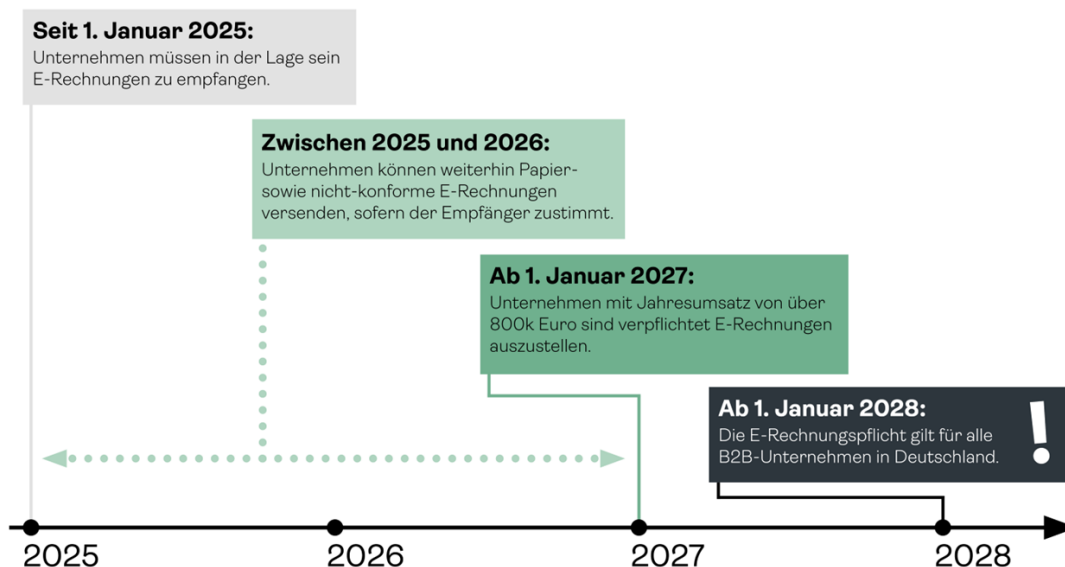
**Seit 1. Januar 2025:**
Unternehmen müssen in der Lage sein E-Rechnungen zu empfangen.

**Zwischen 2025 und 2026:**
Unternehmen können weiterhin Papiersowie nicht-konforme E-Rechnungen versenden, sofern der Empfänger zustimmt.

**Ab 1. Januar 2027:**
Unternehmen mit Jahresumsatz von über 800k Euro sind verpflichtet E-Rechnungen auszustellen.

**Ab 1. Januar 2028:**
Die E-Rechnungspflicht gilt für alle B2B-Unternehmen in Deutschland.

!

2025

2026

2027

2028